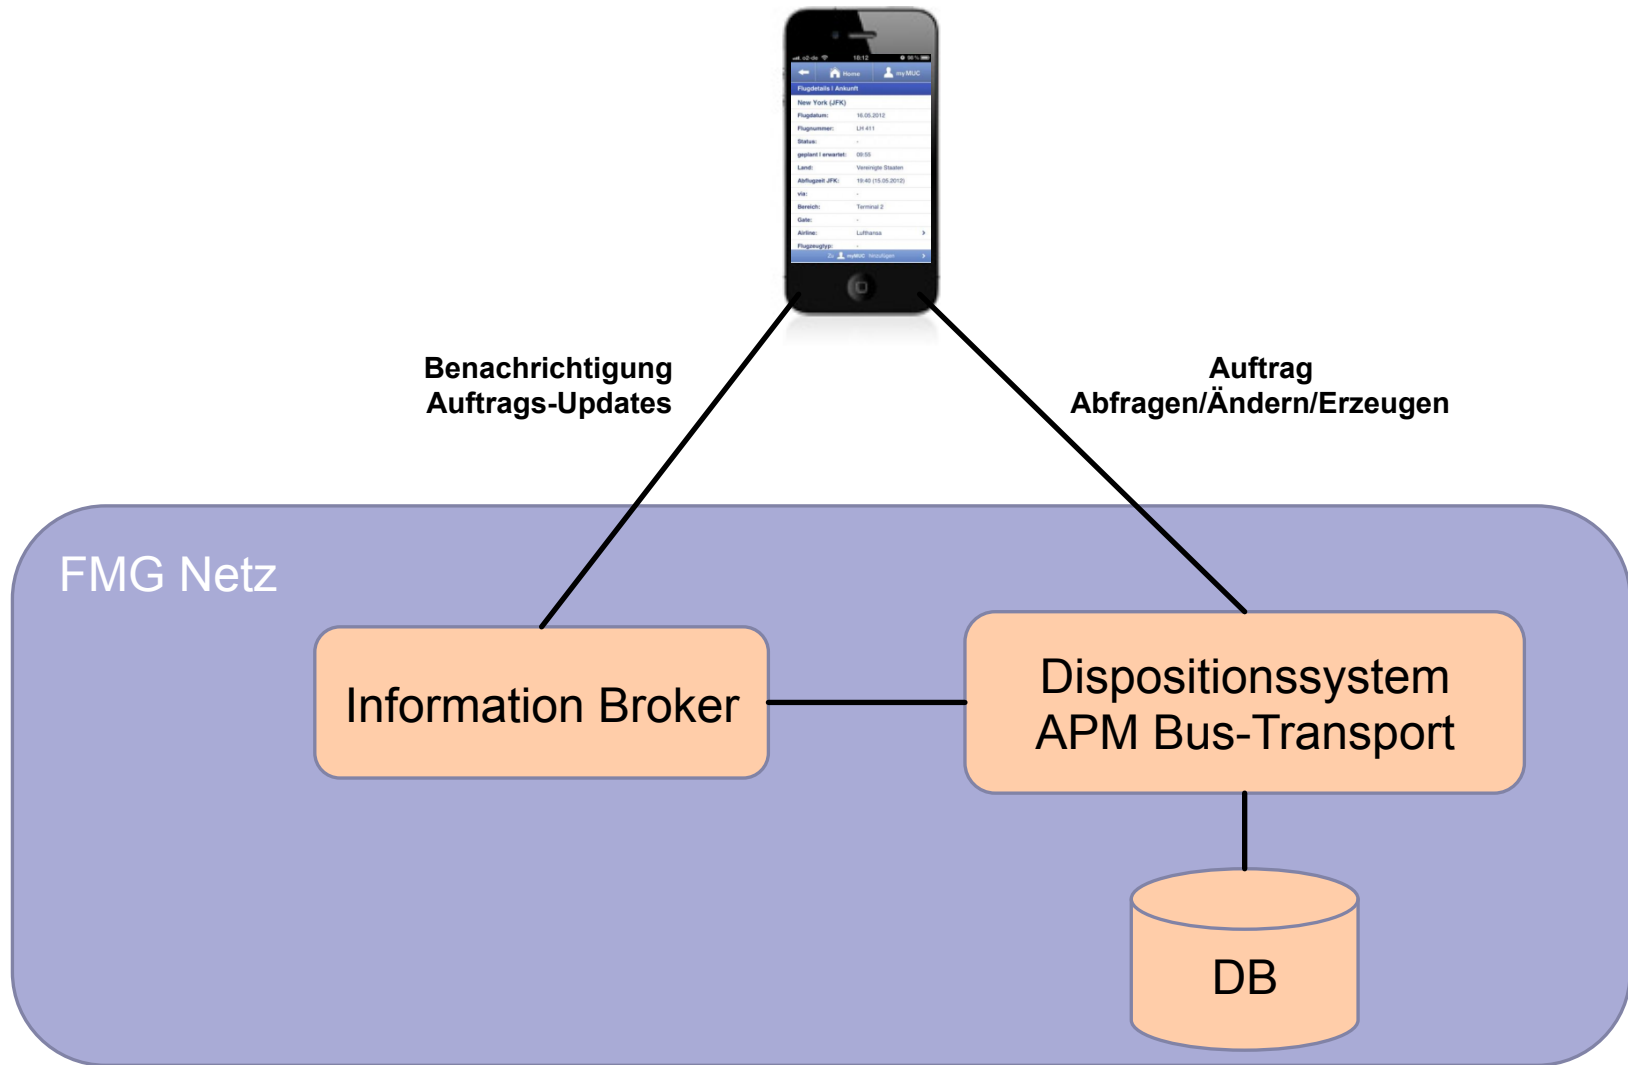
o2-de 18:12 98 %

Home myMUC

Flugdetails | Ankunft

New York (JFK)

| | |
|---|---|
| Flugdatum: | 16.05.2012 |
| Flugnummer: | LH 411 |
| Status: | - |
| geplant \| erwartet: | 09:55 |
| Land: | Vereinigte Staaten |
| Abflugzeit JFK: | 18:40 (15.05.2012) |
| via: | - |
| Bereich: | Terminal 2 |
| Gate: | - |
| Airline: | Lufthansa |
| Flugzeugtyp: | - |

Zu myMUC hinzufügen

Benachrichtigung
Auftrags-Updates

Auftrag
Abfragen/Ändern/Erzeugen

FMG Netz

Information Broker

Dispositionssystem
APM Bus-Transport

DB